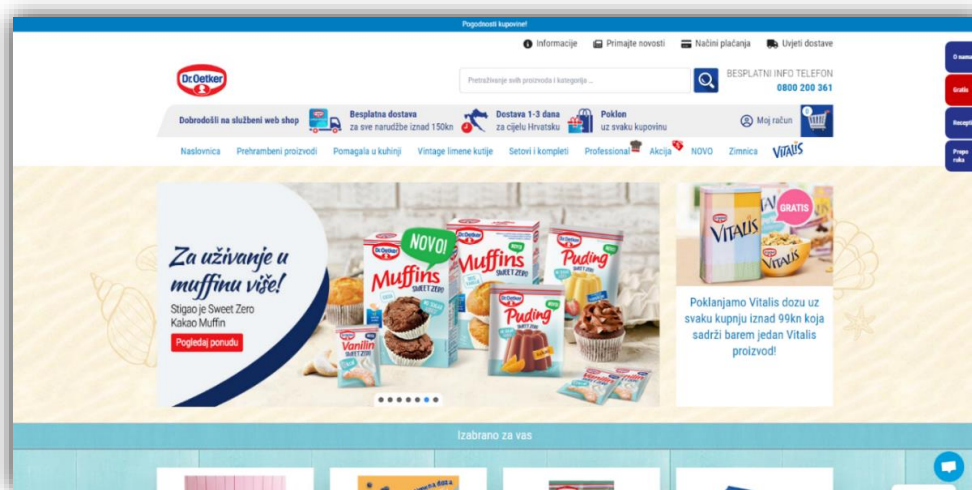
Pogodnosti kupovine!

Informacije Primajte novosti Načini plaćanja Uvjeti dostave

Dr.Oetker

Pretraživanje svih proizvoda i kategorija ...

BESPLATNI INFO TELEFON
0800 200 361

Dobrodošli na službeni web shop

Besplatna dostava
za sve narudžbe iznad 150kn

Dostava 1-3 dana
za cijelu Hrvatsku

Poklon
uz svaku kupovinu

Moj račun

0

Naslovnica Prehrambeni proizvodi Pomagala u kuhinji Vintage limene kutije Setovi i kompleti Professional Akcija NOVO Zimnica VITALIS

Za uživanje u muffinu više!
Stigao je Sweet Zero Kakao Muffin

Pogledaj ponudu

NOVO!

Dr.Oetker Muffins SWEET ZERO

Dr.Oetker Muffins SWEET ZERO

Dr.Oetker Puding SWEET ZERO

Dr.Oetker Puding SWEET ZERO

Dr.Oetker Vanilin SWEET ZERO

GRATIS

VITALIS

Poklanjamo Vitalis dozu uz svaku kupnju iznad 99kn koja sadrži barem jedan Vitalis proizvod!

Izabrano za vas

O nama
Gratis
Recepti
Prepo­ruka